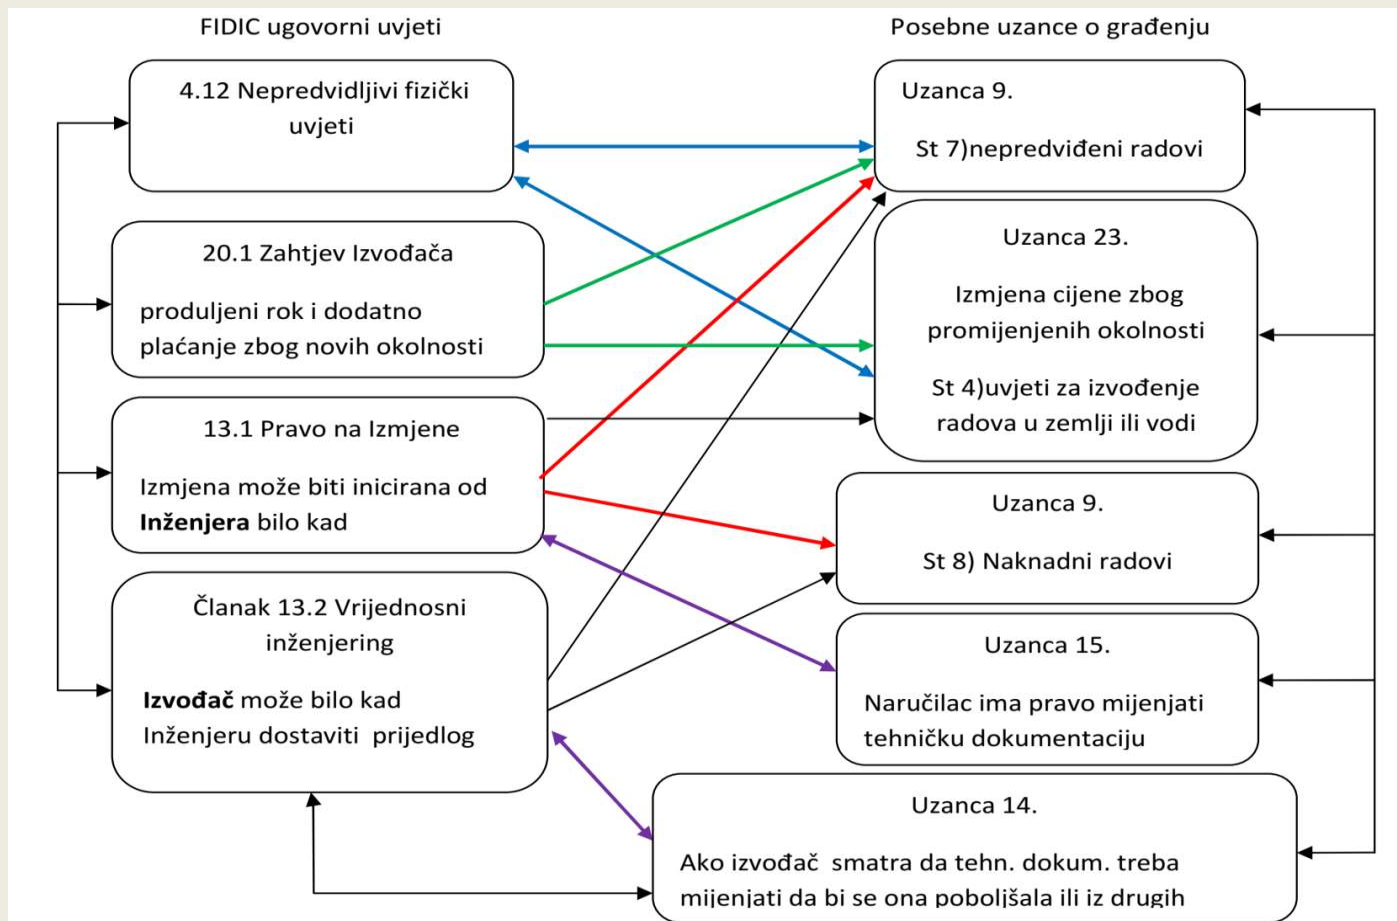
FIDIC ugovorni uvjeti

Posebne uzance o građenju

4.12 Nepredvidljivi fizički uvjeti

20.1 Zahtjev Izvođača

produljeni rok i dodatno plaćanje zbog novih okolnosti

13.1 Pravo na Izmjene

Izmjena može biti inicirana od **Inženjera** bilo kad

Članak 13.2 Vrijednosni inženjering

**Izvođač** može bilo kad Inženjeru dostaviti prijedlog

Uzanca 9.

St 7)nepredviđeni radovi

Uzanca 23.

Izmjena cijene zbog promijenjenih okolnosti

St 4)uvjeti za izvođenje radova u zemlji ili vodi

Uzanca 9.

St 8) Naknadni radovi

Uzanca 15.

Naručilac ima pravo mijenjati tehničku dokumentaciju

Uzanca 14.

Ako izvođač smatra da tehn. dokum. treba mijenjati da bi se ona poboljšala ili iz drugih